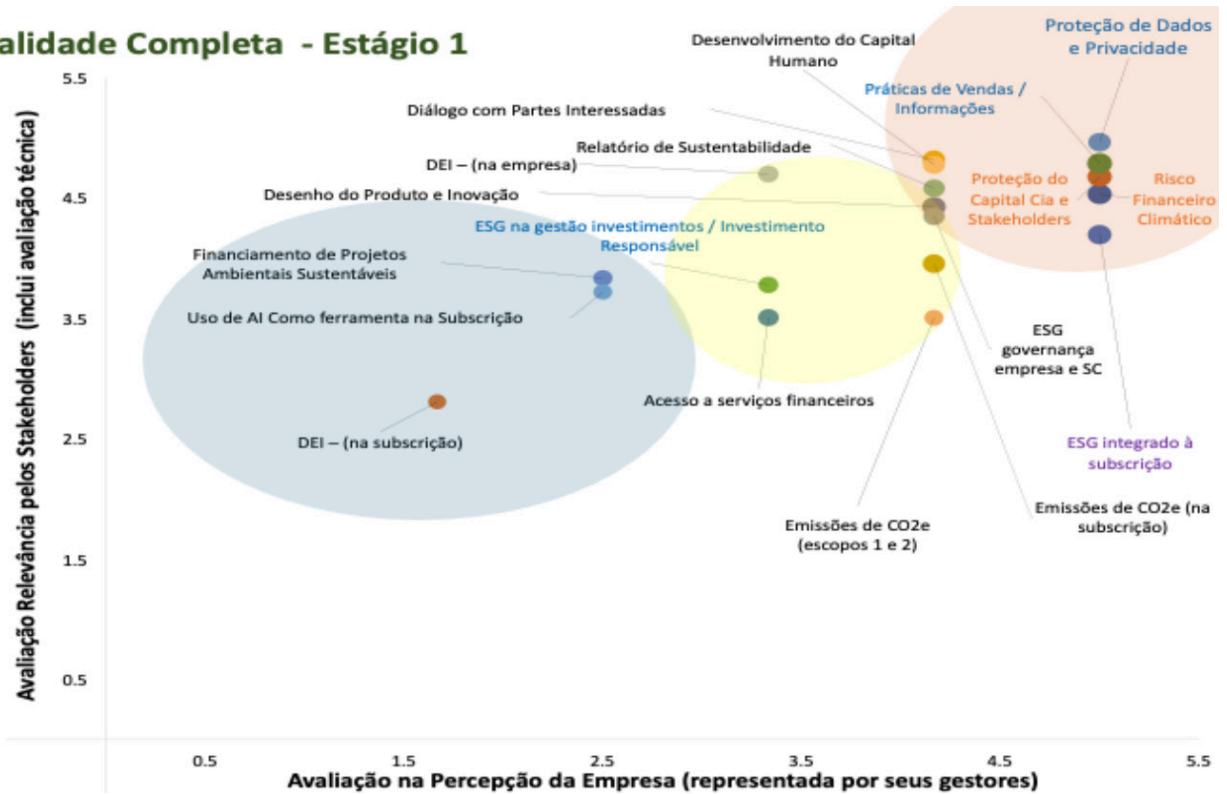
alidade Completa - Estágio 1

Avaliação Relevância pelos Stakeholders (inclui avaliação técnica)

5.5
4.5
3.5
2.5
1.5
0.5

Desenvolvimento do Capital Humano

Proteção de Dados e Privacidade

Práticas de Vendas / Informações

Diálogo com Partes Interessadas

Relatório de Sustentabilidade

DEI – (na empresa)

Desenho do Produto e Inovação

Proteção do Capital Cia e Stakeholders

Risco Financeiro Climático

ESG na gestão investimentos / Investimento Responsável

Financiamento de Projetos Ambientais Sustentáveis

Uso de AI Como ferramenta na Subscrição

ESG governança empresa e SC

Acesso a serviços financeiros

DEI – (na subscrição)

ESG integrado à subscrição

Emissões de CO2e (na subscrição)

Emissões de CO2e (escopos 1 e 2)

0.5
1.5
2.5
3.5
4.5
5.5

Avaliação na Percepção da Empresa (representada por seus gestores)